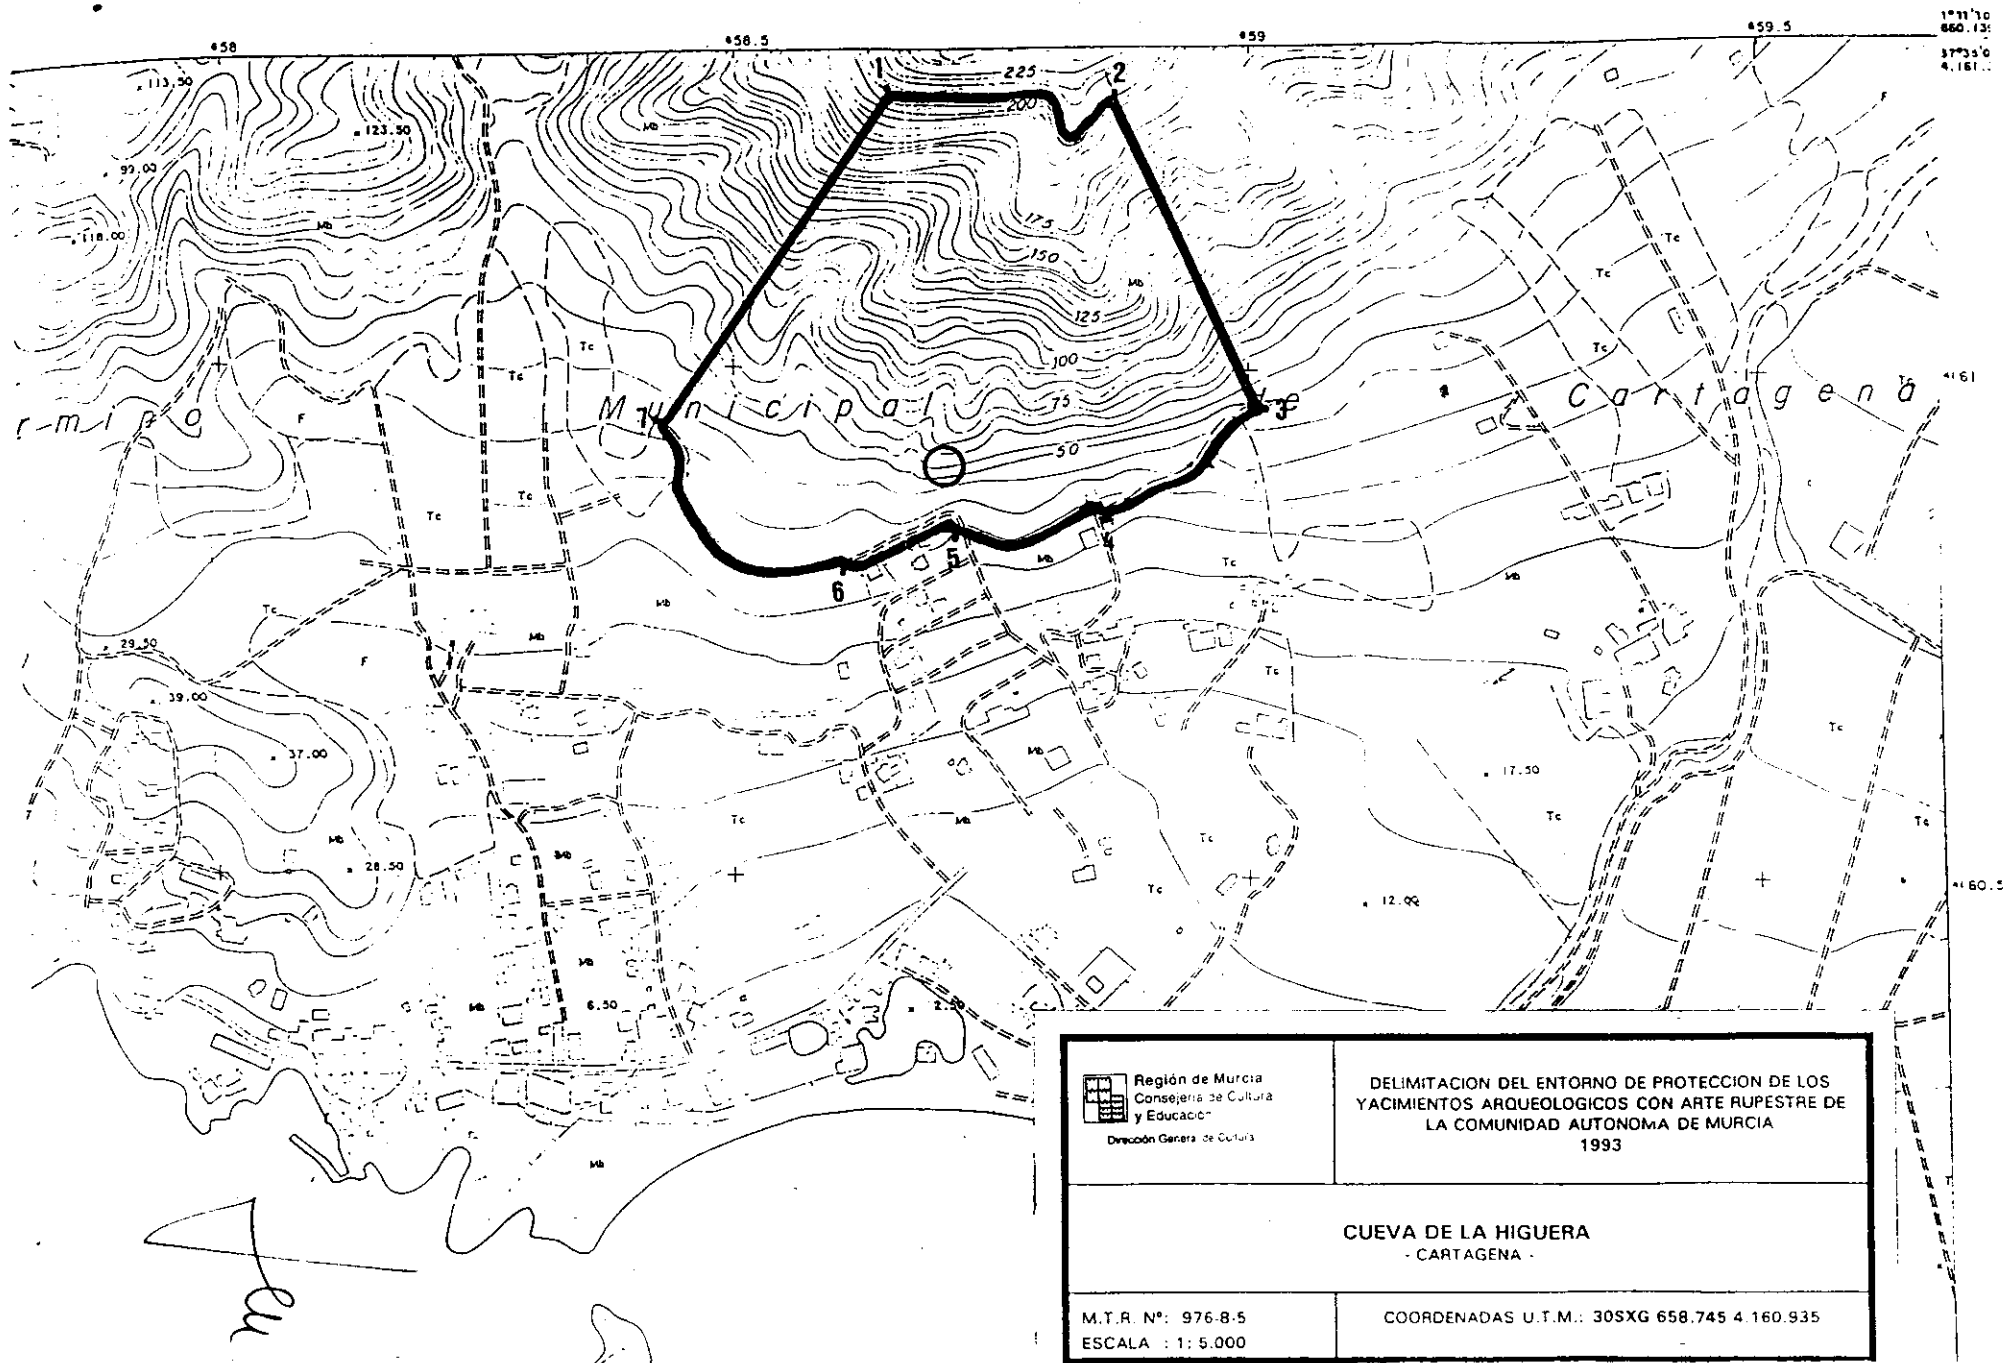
458
458.5
459
459.5
1°11'10
660.13
37°35'0
4.161

113.50
123.50
99.00
118.00
1
225
200
2
175
150
125
100
75
50
3
4
5
6
Mb
Tc
F
r-m-i-n-o
M u n i c i p a l
d e
C a r t a g e n a
4161
29.50
39.00
37.00
28.50
6.50
2.50
17.50
12.00
4160.5

Región de Murcia
Consejería de Cultura y Educación
Dirección General de Cultura

DELIMITACION DEL ENTORNO DE PROTECCION DE LOS YACIMIENTOS ARQUEOLOGICOS CON ARTE RUPESTRE DE LA COMUNIDAD AUTONOMA DE MURCIA
1993

CUEVA DE LA HIGUERA
- CARTAGENA -

M.T.R. Nº: 976-8-5
ESCALA : 1: 5.000

COORDENADAS U.T.M.: 30SXG 658.745 4.160.935